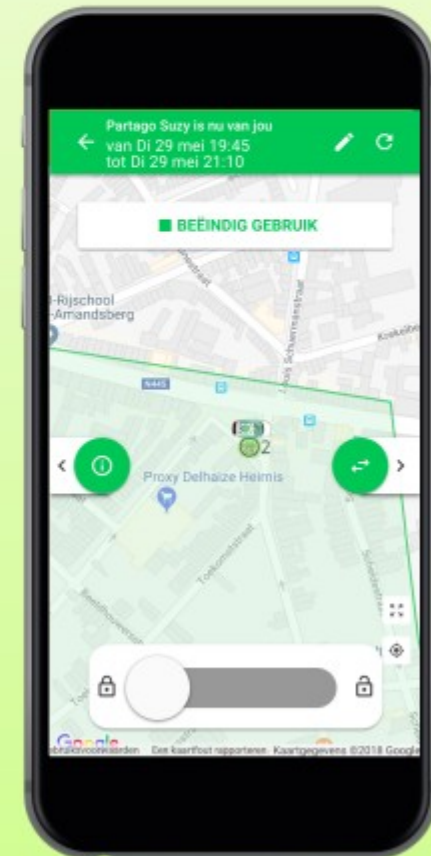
Partago Suzy is nu van jou
van Di 29 mei 19:45
tot Di 29 mei 21:10

BEËINDIG GEBRUIK

-Rijschool
-Amandsberg

Louis Schuermanstraat

Koekoek

N445

Proxy Delhaize Heirnis

Toekomststraat

2

Google
ebruiksvoorwaarden Een kaartfout rapporteren Kaartgegevens ©2018 Google